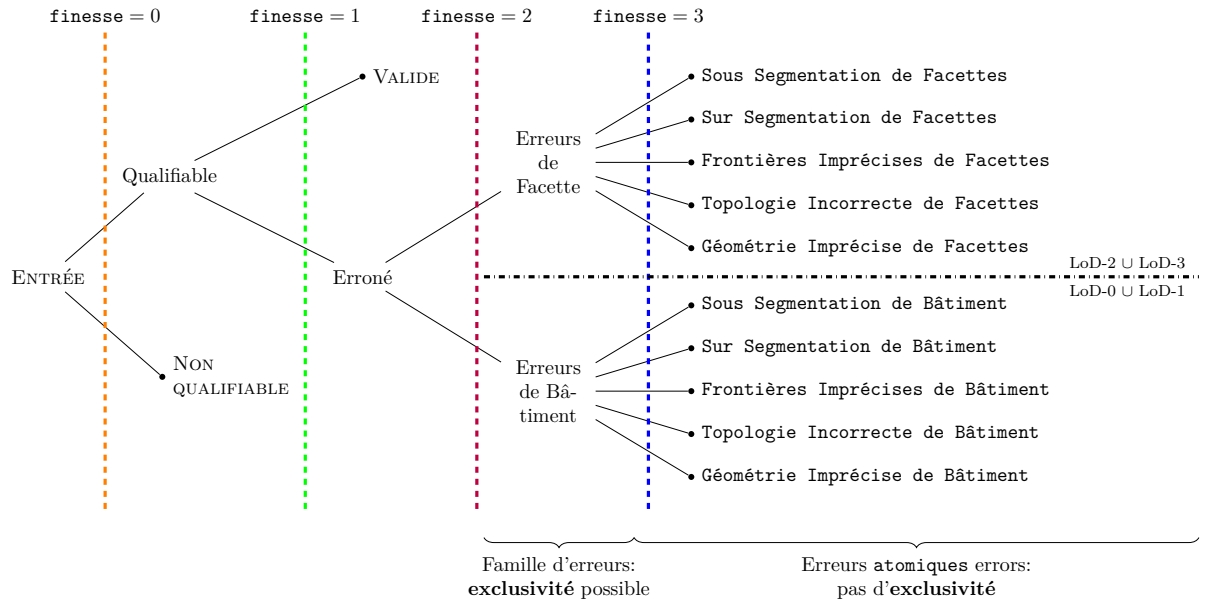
finesse = 0 finesse = 1 finesse = 2 finesse = 3

Valide

Qualifiable

Entrée

Non qualifiable

Erroné

Erreurs de Facette

Erreurs de Bâtiment

Sous Segmentation de Facettes
Sur Segmentation de Facettes
Frontières Imprécises de Facettes
Topologie Incorrecte de Facettes
Géométrie Imprécise de Facettes

LoD-2 $\cup$ LoD-3
LoD-0 $\cup$ LoD-1

Sous Segmentation de Bâtiment
Sur Segmentation de Bâtiment
Frontières Imprécises de Bâtiment
Topologie Incorrecte de Bâtiment
Géométrie Imprécise de Bâtiment

Famille d'erreurs: **exclusivité** possible

Erreurs atomiques errors: pas d'**exclusivité**